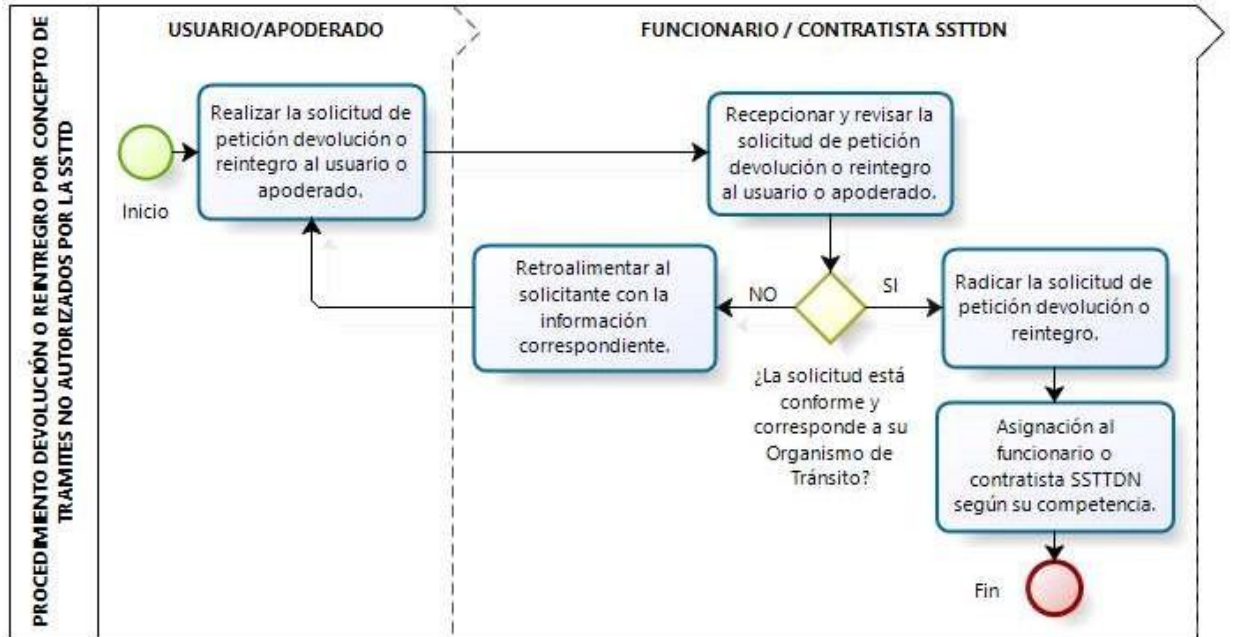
PROCEDIMIENTO DEVOLUCIÓN O REINTEGRO POR CONCEPTO DE TRAMITES NO AUTORIZADOS POR LA SSTTD

USUARIO/APODERADO

FUNCIONARIO / CONTRATISTA SSTTDN

Inicio

Realizar la solicitud de petición devolución o reintegro al usuario o apoderado.

Recepcionar y revisar la solicitud de petición devolución o reintegro al usuario o apoderado.

Retroalimentar al solicitante con la información correspondiente.

NO

SI

¿La solicitud está conforme y corresponde a su Organismo de Tránsito?

Radicar la solicitud de petición devolución o reintegro.

Asignación al funcionario o contratista SSTTDN según su competencia.

Fin